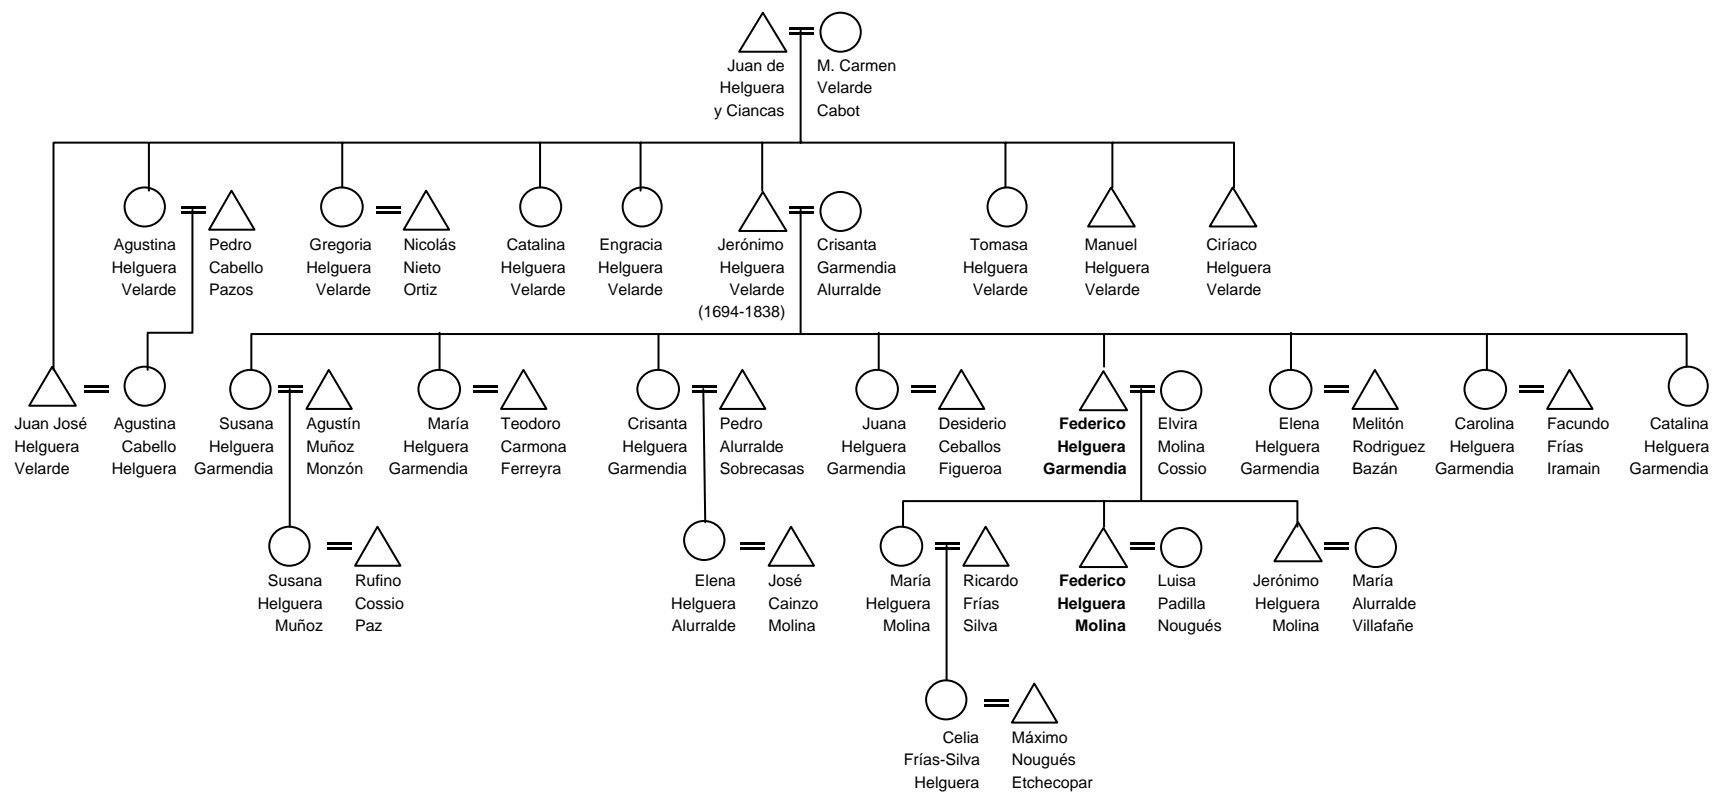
Juan de Helguera y Ciancas

M. Carmen Velarde Cabot

Agustina Helguera Velarde

Pedro Cabello Pazos

Gregoria Helguera Velarde

Nicolás Nieto Ortiz

Catalina Helguera Velarde

Engracia Helguera Velarde

Jerónimo Helguera Velarde (1694-1838)

Crisanta Garmendia Alurralde

Tomasa Helguera Velarde

Manuel Helguera Velarde

Ciríaco Helguera Velarde

Juan José Helguera Velarde

Agustina Cabello Helguera

Susana Helguera Garmendia

Agustín Muñoz Monzón

María Helguera Garmendia

Teodoro Carmona Ferreyra

Crisanta Helguera Garmendia

Pedro Alurralde Sobrecasas

Juana Helguera Garmendia

Desiderio Ceballos Figueroa

**Federico Helguera Garmendia**

Elvira Molina Cossio

Elena Helguera Garmendia

Melitón Rodriguez Bazán

Carolina Helguera Garmendia

Facundo Frías Iramain

Catalina Helguera Garmendia

Susana Helguera Muñoz

Rufino Cossio Paz

Elena Helguera Alurralde

José Cainzo Molina

María Helguera Molina

Ricardo Frías Silva

**Federico Helguera Molina**

Luisa Padilla Nougués

Jerónimo Helguera Molina

María Alurralde Villafañe

Celia Frías-Silva Helguera

Máximo Nougués Etchecopar